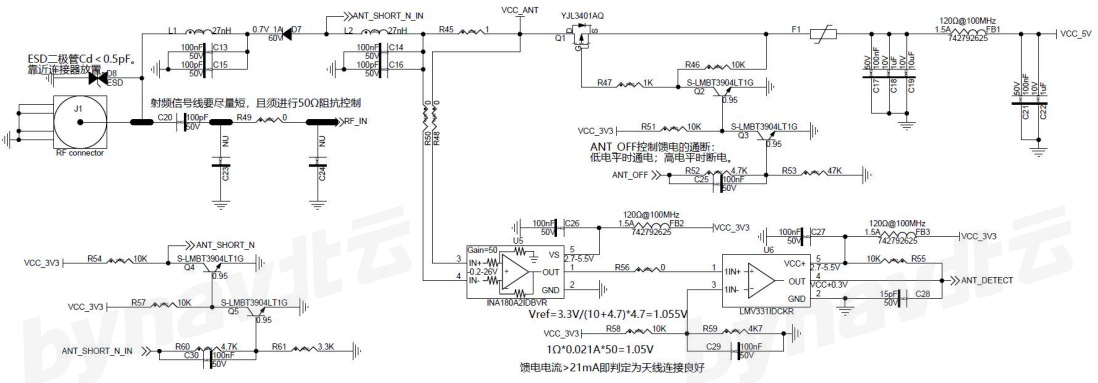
ANT_SHORT_N_IN
VCC_ANT
YJL3401AQ
L1 27nH
0.7V 1A 60V D7
L2 27nH
R45 1
Q1
F1
120Ω@100MHz 1.5A 742792625 FB1
VCC_5V
ESD二极管Cd < 0.5pF。靠近连接器放置
D8 ESD
100nF 50V C13
100pF 50V C15
100nF 50V C14
100pF 50V C16
R46 10K
S-LMBT3904LT1G Q2 0.95
R47 1K
50V 100nF C17
10V 10uF C18
10V 10uF C19
50V 100nF C21
10V 1uF C22
J1
RF connector
射频信号线要尽量短，且须进行50Ω阻抗控制
C20 100pF 50V
R49 0
RF_IN
NU C23
NU C24
R50 0
R48 0
VCC_3V3
R51 10K
S-LMBT3904LT1G Q3 0.95
ANT_OFF控制馈电的通断：低电平时通电；高电平时断电。
ANT_OFF
R52 4.7K
C25 100nF 50V
R53 47K
100nF 50V C26
120Ω@100MHz 1.5A 742792625 FB2
VCC_3V3
100nF 50V C27
120Ω@100MHz 1.5A 742792625 FB3
VCC_3V3
Gain=50
U5
IN+ -0.2-26V IN-
VS 2.7-5.5V
OUT
GND
INA180A2IDBVR
R56 0
U6
1IN+
1IN-
VCC+ 2.7-5.5V
OUT
GND
VCC+0.3V
R55 10K
15pF 50V C28
ANT_DETECT
LMV331IDCKR
ANT_SHORT_N
VCC_3V3
R54 10K
S-LMBT3904LT1G Q4 0.95
VCC_3V3
R57 10K
S-LMBT3904LT1G Q5 0.95
Vref=3.3V/(10+4.7)*4.7=1.055V
VCC_3V3
R58 10K
R59 4K7
C29 100nF 50V
ANT_SHORT_N_IN
R60 4.7K
C30 100nF 50V
R61 3.3K
1Ω*0.021A*50=1.05V
馈电电流>21mA即判定为天线连接良好
bynav北云
bynav北云